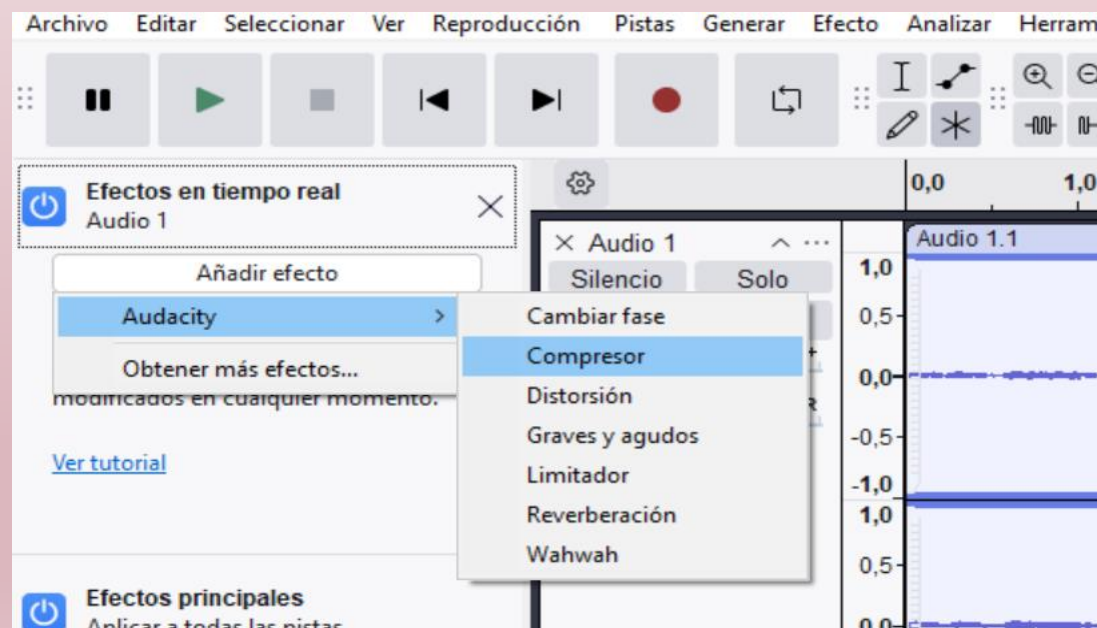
Archivo Editar Seleccionar Ver Reproducción Pistas Generar Efecto Analizar Herram

Efectos en tiempo real
Audio 1

Añadir efecto

Audacity

Obtener más efectos...

modificados en cualquier momento.

Ver tutorial

Cambiar fase
Compresor
Distorsión
Graves y agudos
Limitador
Reverberación
Wahwah

Efectos principales
Aplicar a todas las pistas

0,0 1,0

Audio 1
Silencio Solo

Audio 1.1

1,0
0,5
0,0
-0,5
-1,0
1,0
0,5
0,0